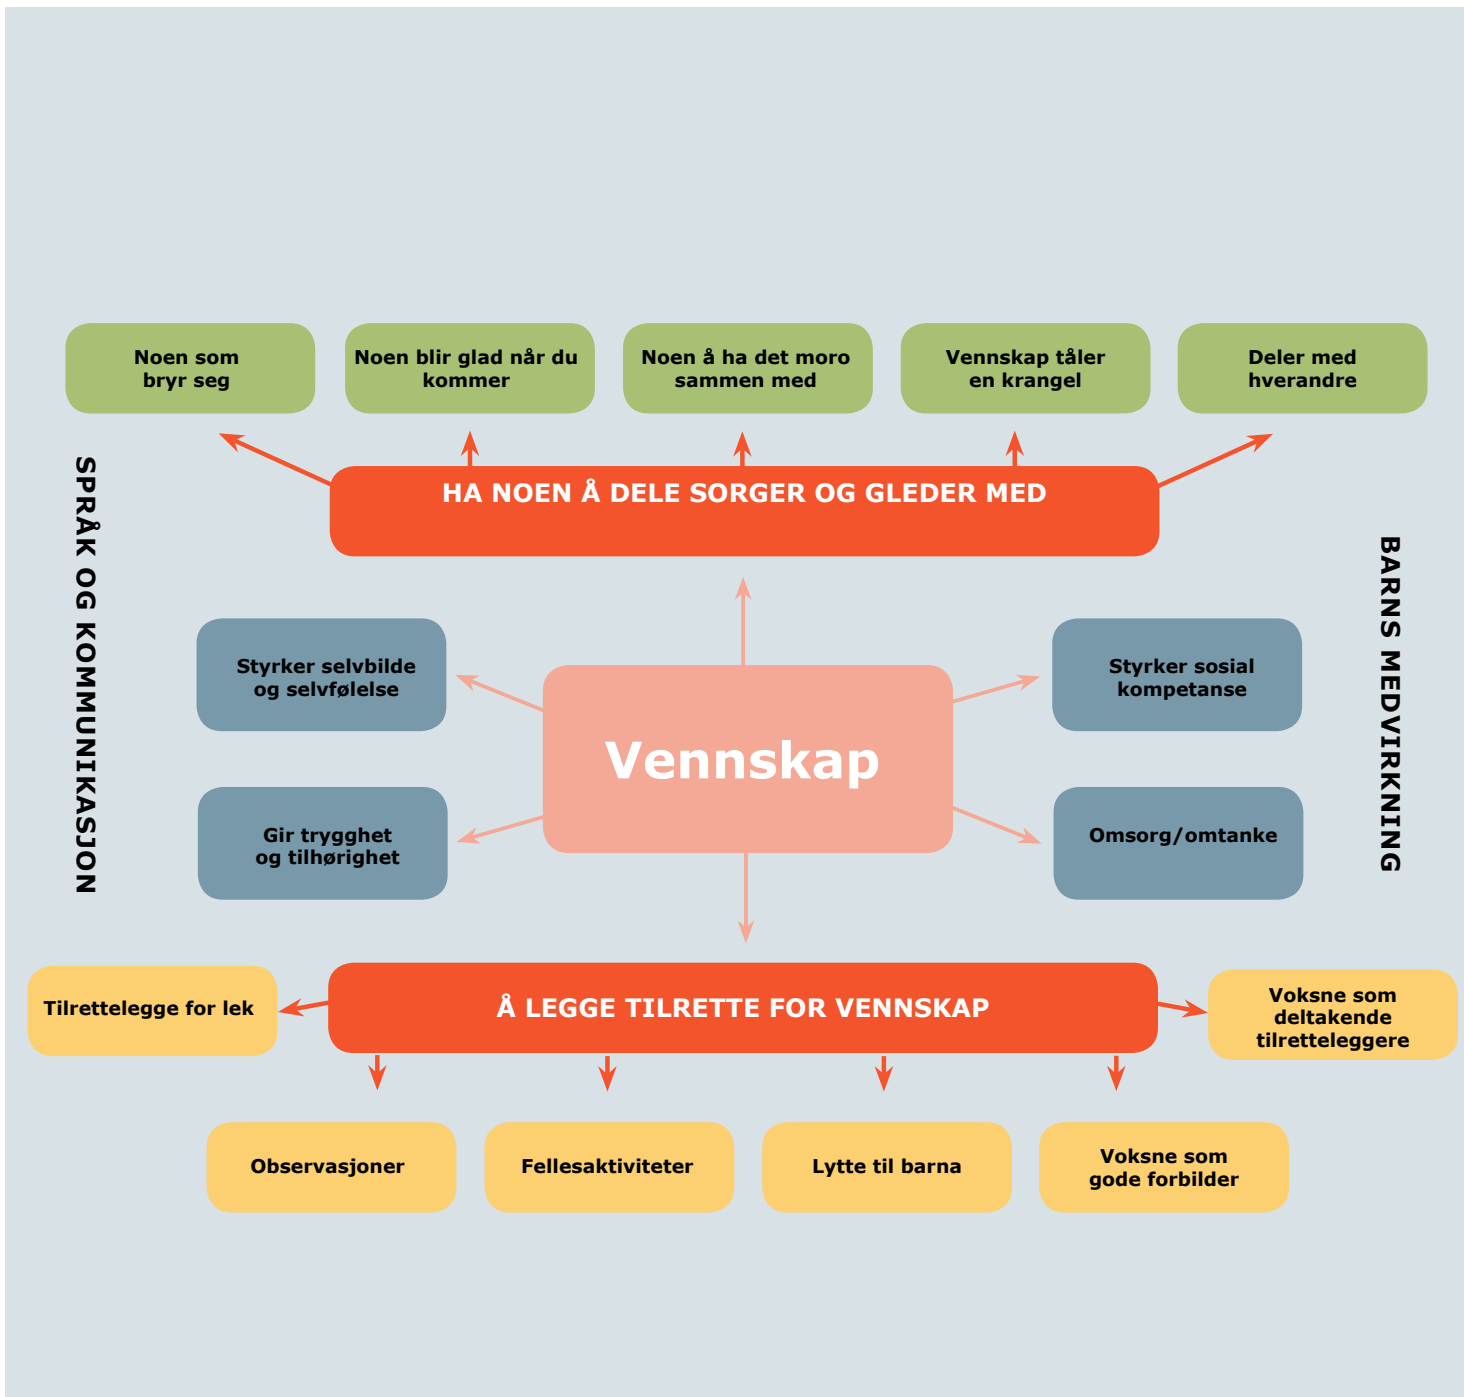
Noen som bryr seg

Noen blir glad når du kommer

Noen å ha det moro sammen med

Vennskap tåler en krangel

Deler med hverandre

HA NOEN Å DELE SORGER OG GLEDER MED

SPRÅK OG KOMMUNIKASJON

BARNS MEDVIRKNING

Styrker selvbilde og selvfølelse

Styrker sosial kompetanse

Vennskap

Gir trygghet og tilhørighet

Omsorg/omtanke

Tilrettelegge for lek

Å LEGGE TILRETTE FOR VENNSKAP

Voksne som deltakende tilretteleggere

Observasjoner

Fellesaktiviteter

Lytte til barna

Voksne som gode forbilder